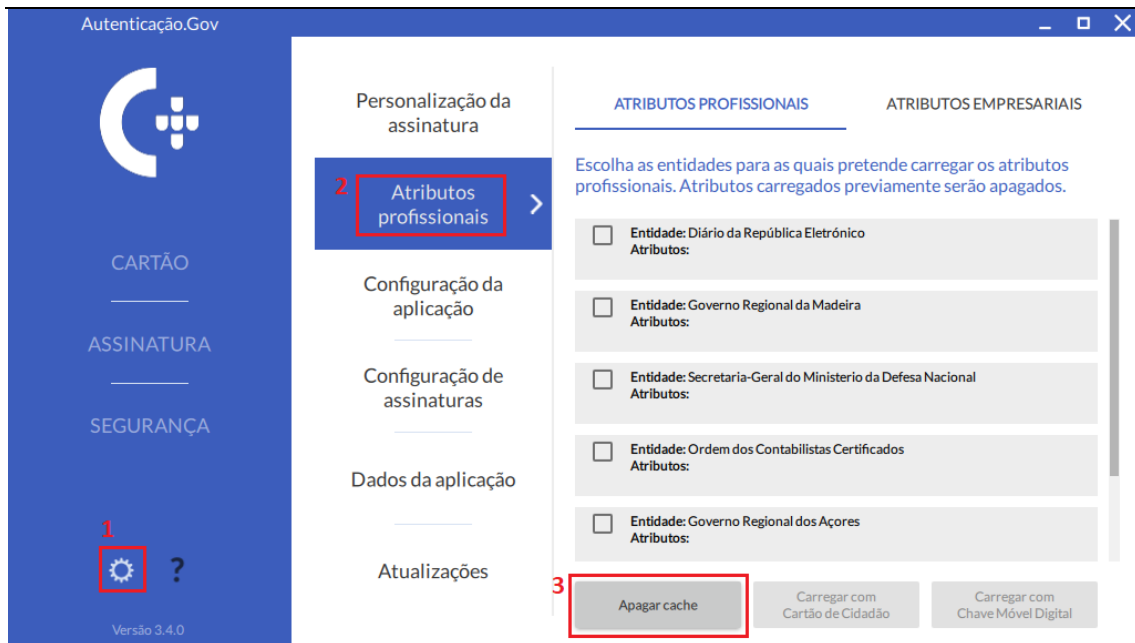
Autenticação.Gov

CARTÃO

ASSINATURA

SEGURANÇA

1

?

Versão 3.4.0

Personalização da assinatura

2 Atributos profissionais

Configuração da aplicação

Configuração de assinaturas

Dados da aplicação

Atualizações

ATRIBUTOS PROFISSIONAIS

ATRIBUTOS EMPRESARIAIS

Escolha as entidades para as quais pretende carregar os atributos profissionais. Atributos carregados previamente serão apagados.

**Entidade:** Diário da República Eletrónico
**Atributos:**

**Entidade:** Governo Regional da Madeira
**Atributos:**

**Entidade:** Secretaria-Geral do Ministerio da Defesa Nacional
**Atributos:**

**Entidade:** Ordem dos Contabilistas Certificados
**Atributos:**

**Entidade:** Governo Regional dos Açores
**Atributos:**

3

Apagar cache

Carregar com Cartão de Cidadão

Carregar com Chave Móvel Digital